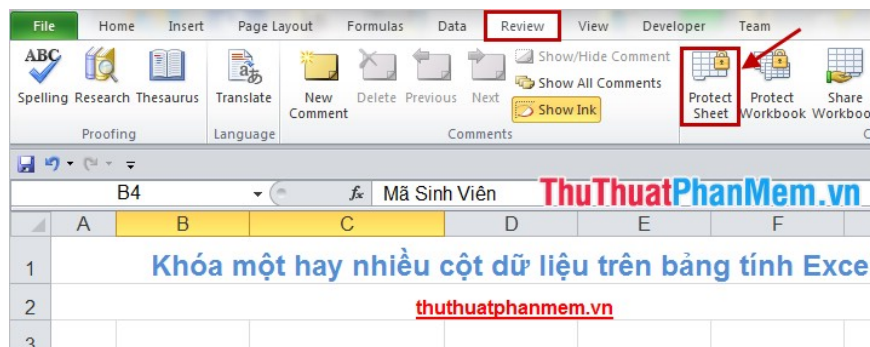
File Home Insert Page Layout Formulas Data Review View Developer Team

ABC Spelling Research Thesaurus
Proofing

Translate
Language

New Comment Delete Previous Next
Show/Hide Comment
Show All Comments
Show Ink
Comments

Protect Sheet Protect Workbook Share Workbook

B4
$f_x$ Mã Sinh Viên
ThuThuatPhanMem.vn

| | A | B | C | D | E | F |
|---|---|---|---|---|---|---|
| 1 | Khóa một hay nhiều cột dữ liệu trên bảng tính Exce | | | | | |
| 2 | thuthuatphanmem.vn | | | | | |
| 3 | | | | | | |